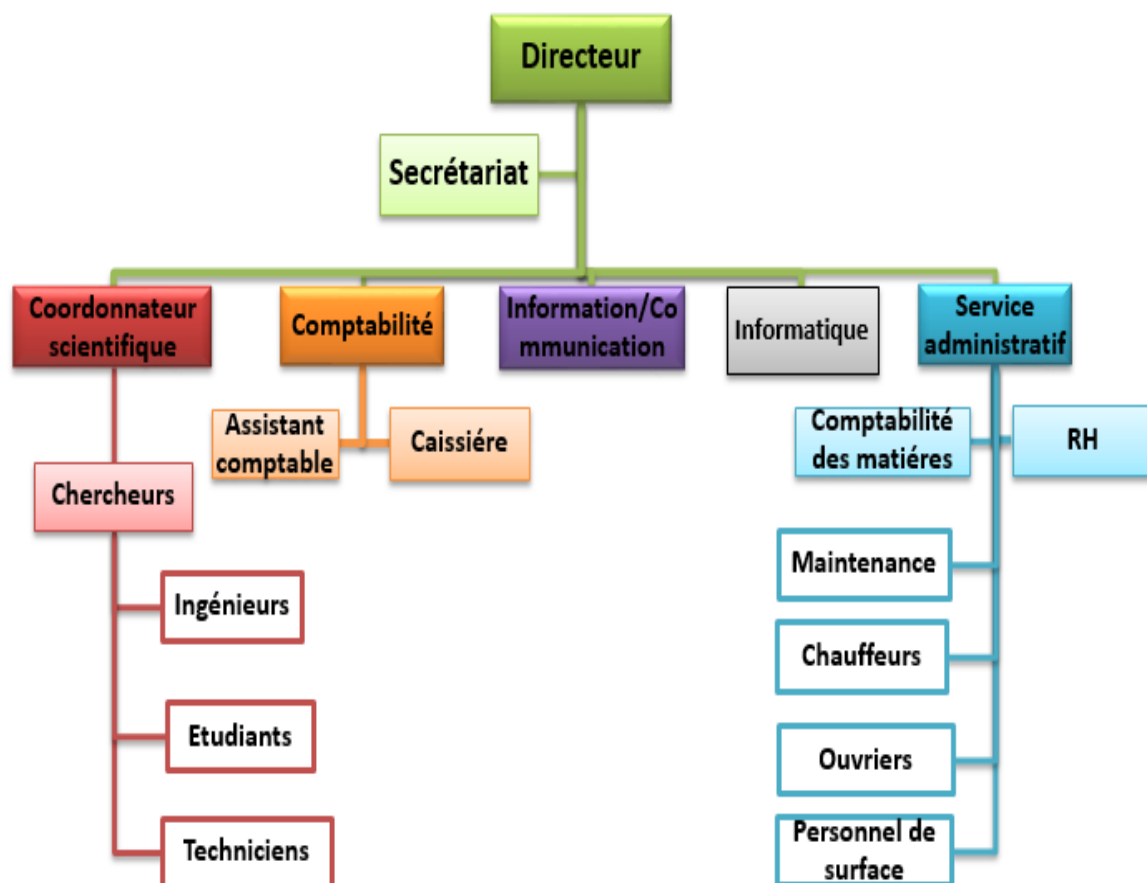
Directeur

Secrétariat

Coordonnateur scientifique

Comptabilité

Information/Co mmunication

Informatique

Service administratif

Assistant comptable

Caissiére

Comptabilité des matiéres

RH

Chercheurs

Ingénieurs

Etudiants

Techniciens

Maintenance

Chauffeurs

Ouvriers

Personnel de surface